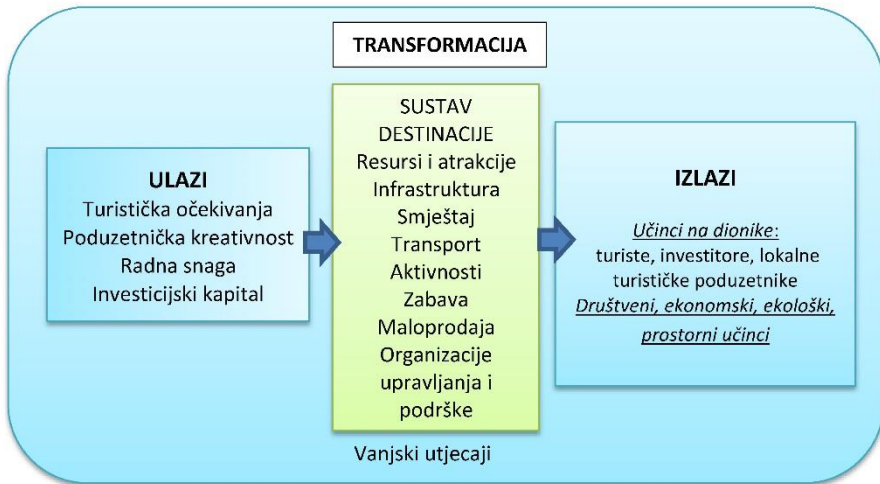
TRANSFORMACIJA

ULAZI
Turistička očekivanja
Poduzetnička kreativnost
Radna snaga
Investicijski kapital

SUSTAV DESTINACIJE
Resursi i atrakcije
Infrastruktura
Smještaj
Transport
Aktivnosti
Zabava
Maloprodaja
Organizacije upravljanja i podrške

IZLAZI
Učinci na dionike:
turiste, investitore, lokalne turističke poduzetnike
Društveni, ekonomski, ekološki, prostorni učinci

Vanjski utjecaji